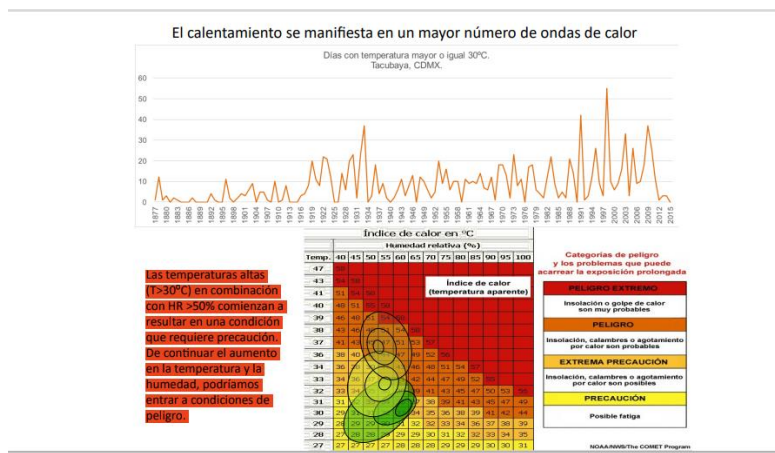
El calentamiento se manifiesta en un mayor número de ondas de calor

Días con temperatura mayor o igual 30ºC.
Tacubaya, CDMX.

60
50
40
30
20
10
0

1877 1880 1883 1886 1889 1892 1895 1898 1901 1904 1907 1910 1913 1916 1919 1922 1925 1928 1931 1934 1937 1940 1943 1946 1949 1952 1955 1958 1961 1964 1967 1970 1973 1976 1979 1982 1985 1988 1991 1994 1997 2000 2003 2006 2009 2012 2015

Las temperaturas altas (T>30ºC) en combinación con HR >50% comienzan a resultar en una condición que requiere precaución. De continuar el aumento en la temperatura y la humedad, podríamos entrar a condiciones de peligro.

Índice de calor en ºC

Humedad relativa (%)

| Temp. | 40 | 45 | 50 | 55 | 60 | 65 | 70 | 75 | 80 | 85 | 90 | 95 | 100 |
|---|---|---|---|---|---|---|---|---|---|---|---|---|---|
| 47 | 58 | | | | | | | | | | | | |
| 43 | 54 | 58 | | | | | | | | | | | |
| 41 | 51 | 54 | 58 | | | | | | | | | | |
| 40 | 48 | 51 | 55 | 58 | | | | | | | | | |
| 39 | 46 | 48 | 51 | 54 | 58 | | | | | | | | |
| 38 | 43 | 46 | 48 | 51 | 54 | 58 | | | | | | | |
| 37 | 41 | 43 | 45 | 47 | 51 | 53 | 57 | | | | | | |
| 36 | 38 | 40 | 42 | 44 | 47 | 49 | 52 | 56 | | | | | |
| 34 | 36 | 38 | 39 | 41 | 43 | 46 | 48 | 51 | 54 | 57 | | | |
| 33 | 34 | 36 | 37 | 38 | 41 | 42 | 44 | 47 | 49 | 52 | 55 | | |
| 32 | 33 | 34 | 35 | 36 | 38 | 39 | 41 | 43 | 45 | 47 | 50 | 53 | 56 |
| 31 | 31 | 32 | 33 | 34 | 35 | 37 | 38 | 39 | 41 | 43 | 45 | 47 | 49 |
| 30 | 29 | 31 | 31 | 32 | 33 | 34 | 35 | 36 | 38 | 39 | 41 | 42 | 44 |
| 29 | 28 | 29 | 29 | 30 | 31 | 32 | 32 | 33 | 34 | 36 | 37 | 38 | 39 |
| 28 | 27 | 28 | 28 | 29 | 29 | 29 | 30 | 31 | 32 | 32 | 33 | 34 | 35 |
| 27 | 27 | 27 | 27 | 27 | 28 | 28 | 28 | 29 | 29 | 29 | 30 | 30 | 31 |

Índice de calor (temperatura aparente)

Categorías de peligro y los problemas que puede acarrear la exposición prolongada

PELIGRO EXTREMO
Insolación o golpe de calor son muy probables

PELIGRO
Insolación, calambres o agotamiento por calor son probables

EXTREMA PRECAUCIÓN
Insolación, calambres o agotamiento por calor son posibles

PRECAUCIÓN
Posible fatiga

NOAA/NWS/The COMET Program